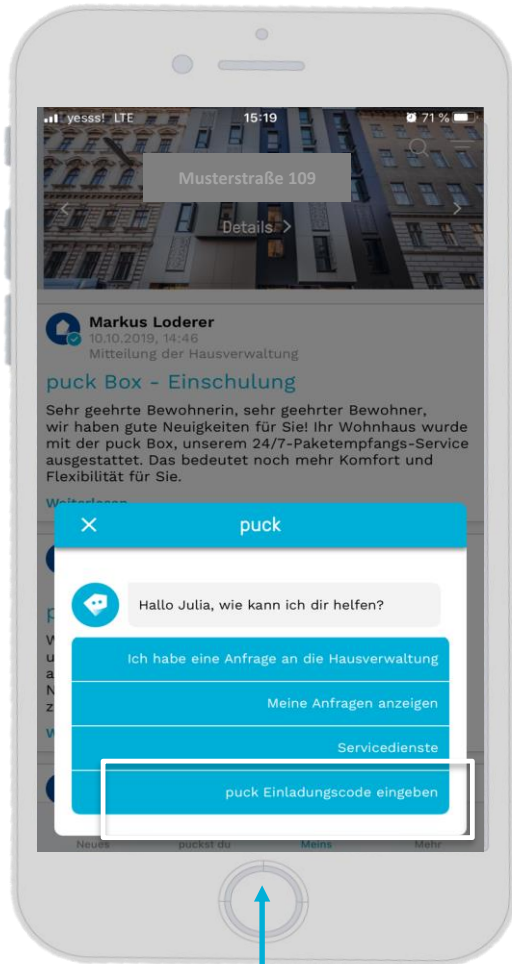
yesss! LTE 15:19 71 %

Musterstraße 109

Details

Markus Loderer
10.10.2019, 14:46
Mitteilung der Hausverwaltung

puck Box - Einschulung

Sehr geehrte Bewohnerin, sehr geehrter Bewohner, wir haben gute Neuigkeiten für Sie! Ihr Wohnhaus wurde mit der puck Box, unserem 24/7-Paketempfangs-Service ausgestattet. Das bedeutet noch mehr Komfort und Flexibilität für Sie.

Weiterlesen

puck

Hallo Julia, wie kann ich dir helfen?

Ich habe eine Anfrage an die Hausverwaltung

Meine Anfragen anzeigen

Servicedienste

puck Einladungscode eingeben

Neues puckst du Meins Mehr